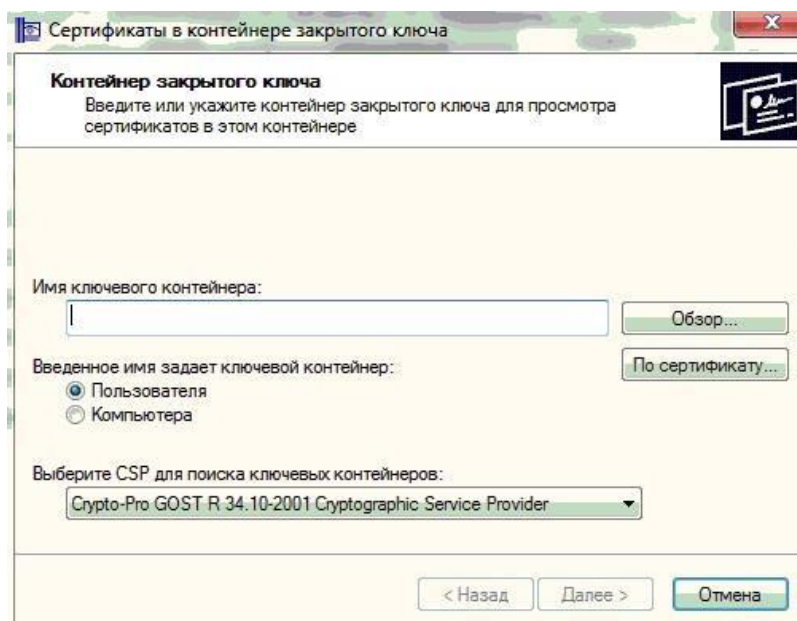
Сертификаты в контейнере закрытого ключа

Контейнер закрытого ключа
Введите или укажите контейнер закрытого ключа для просмотра сертификатов в этом контейнере

Имя ключевого контейнера:

Обзор...

Введенное имя задает ключевой контейнер:

По сертификату...

Пользователя
Компьютера

Выберите CSP для поиска ключевых контейнеров:
Crypto-Pro GOST R 34.10-2001 Cryptographic Service Provider

< Назад
Далее >
Отмена